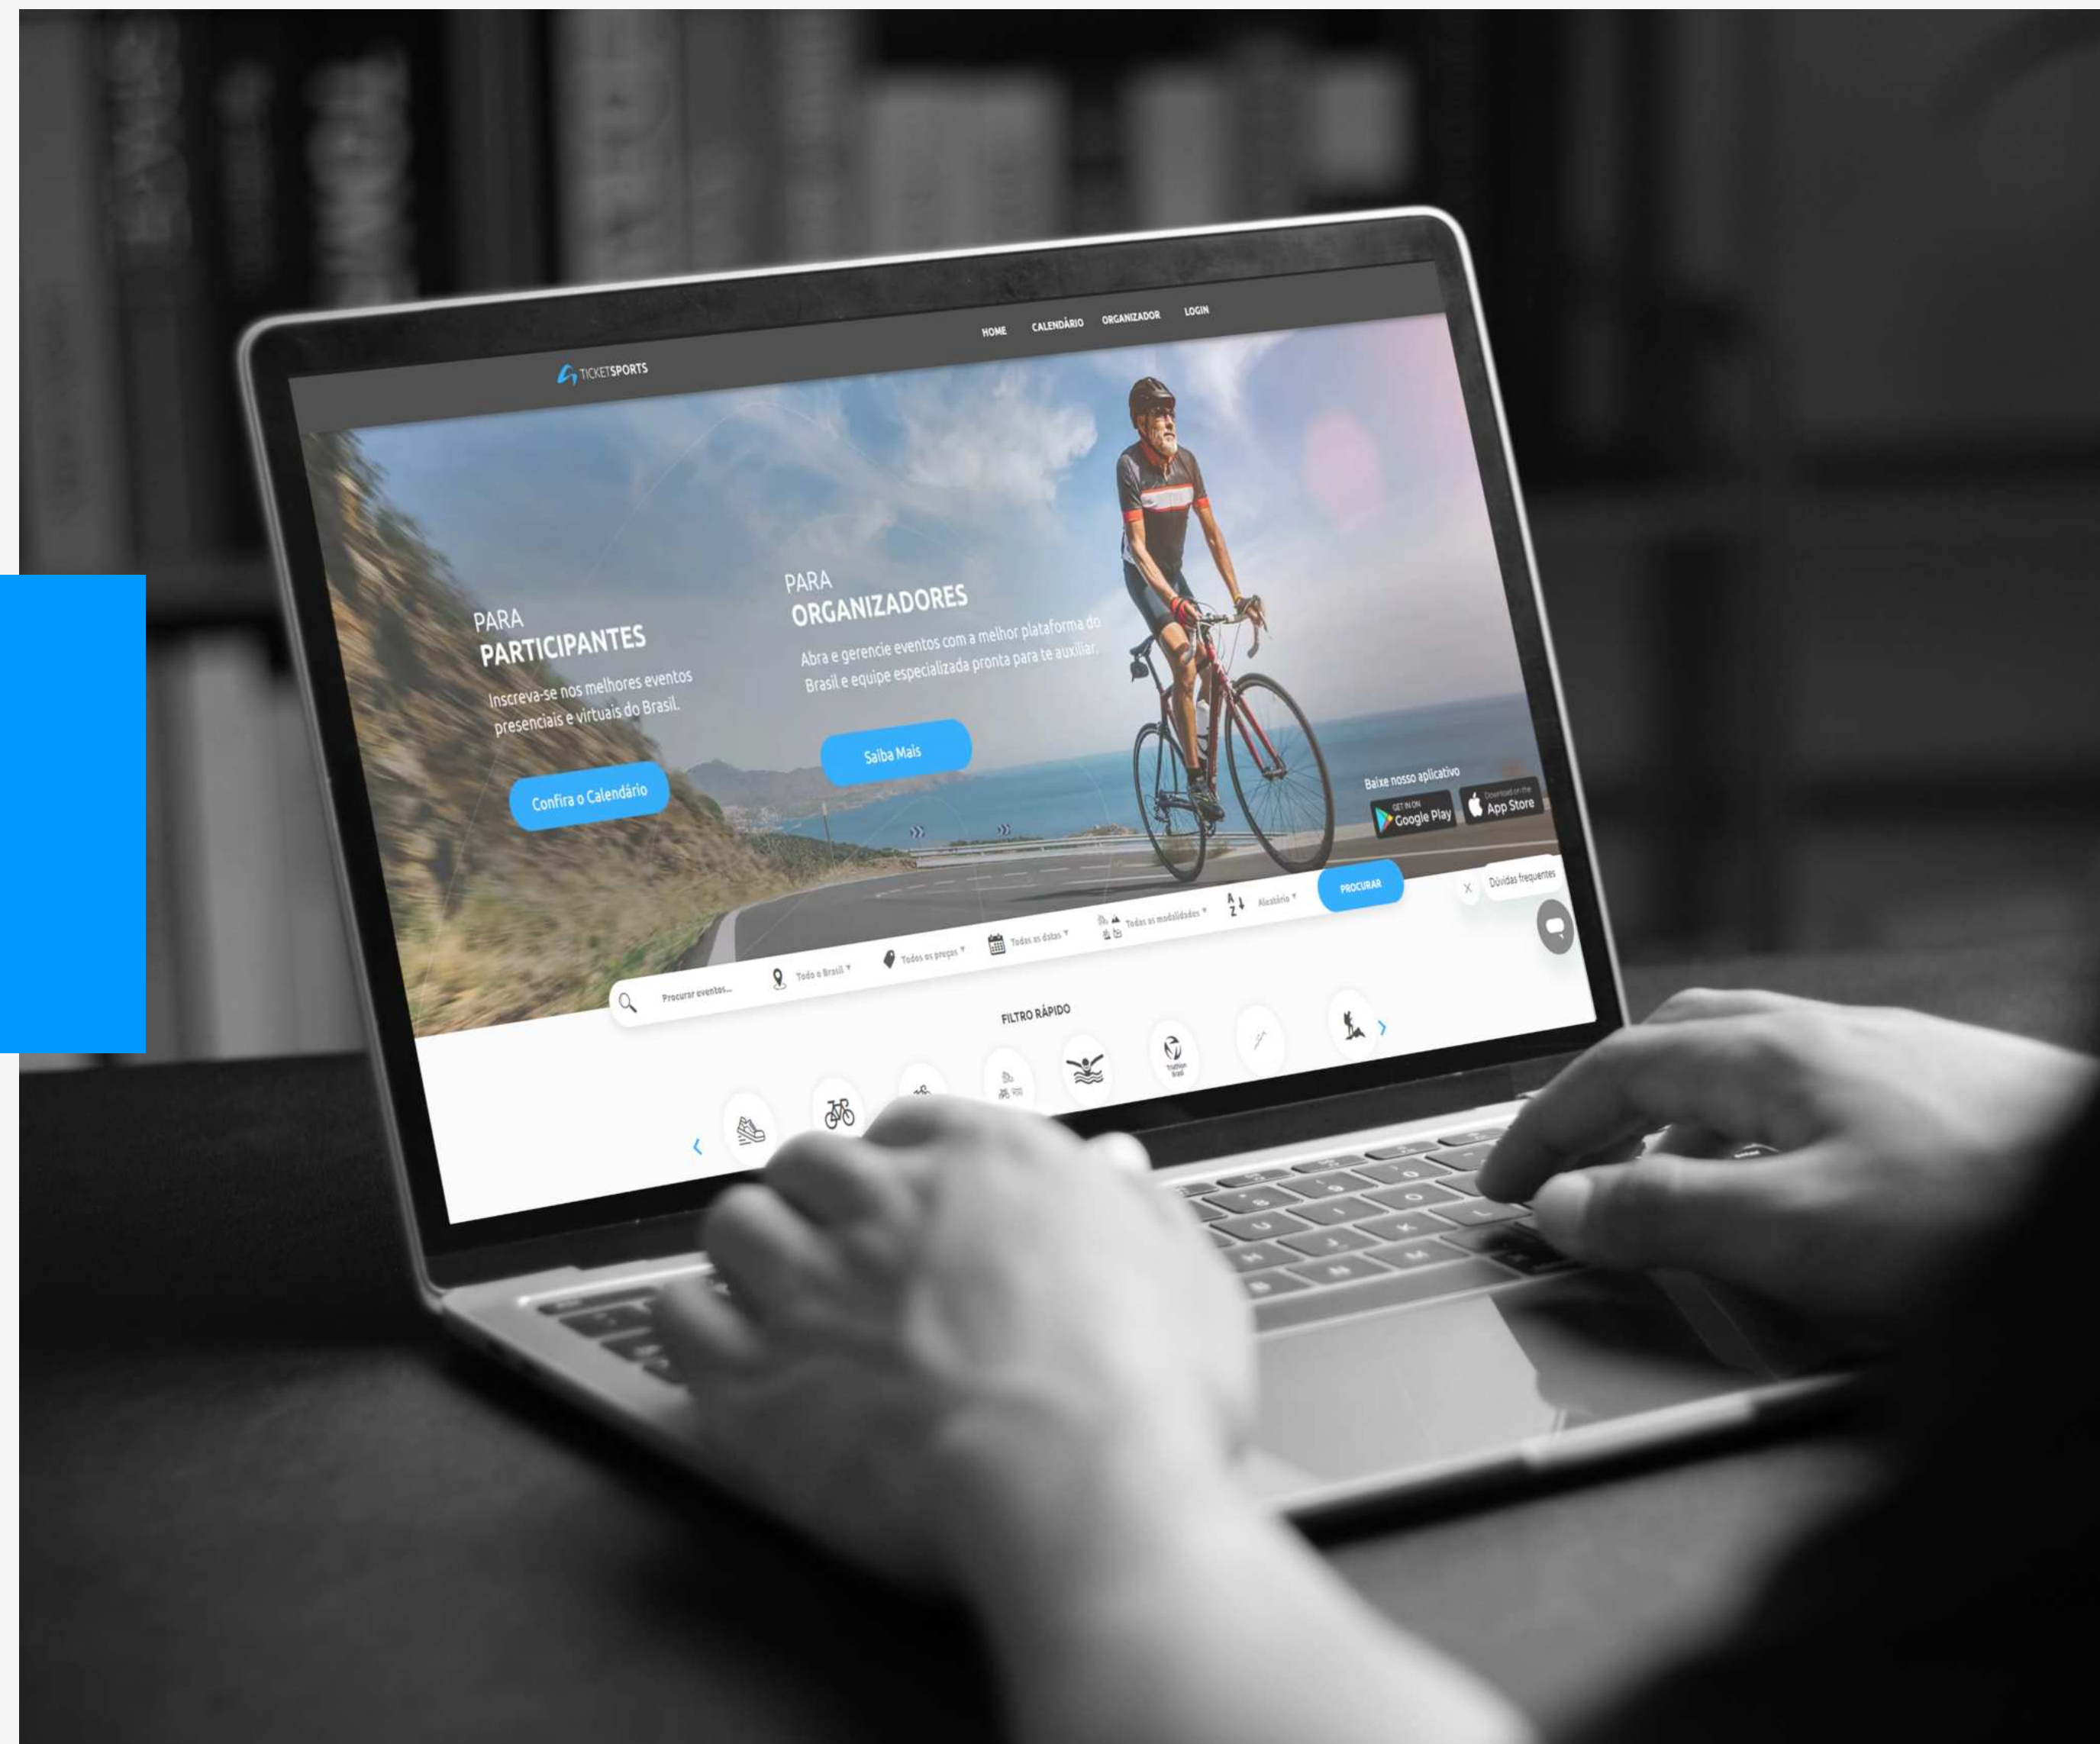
HOME CALENDÁRIO ORGANIZADOR LOGIN

TICKETSPORTS

PARA
PARTICIPANTES
Inscreva-se nos melhores eventos presenciais e virtuais do Brasil.

Confira o Calendário

PARA
ORGANIZADORES
Abra e gerencie eventos com a melhor plataforma do Brasil e equipe especializada pronta para te auxiliar.

Saiba Mais

Baixe nosso aplicativo
GET IT ON Google Play
Download on the App Store

Dúvidas frequentes

Procurar eventos... Todo o Brasil Todos os preços Todas as datas Todas as modalidades Aleatório PROCURAR

FILTRO RÁPIDO